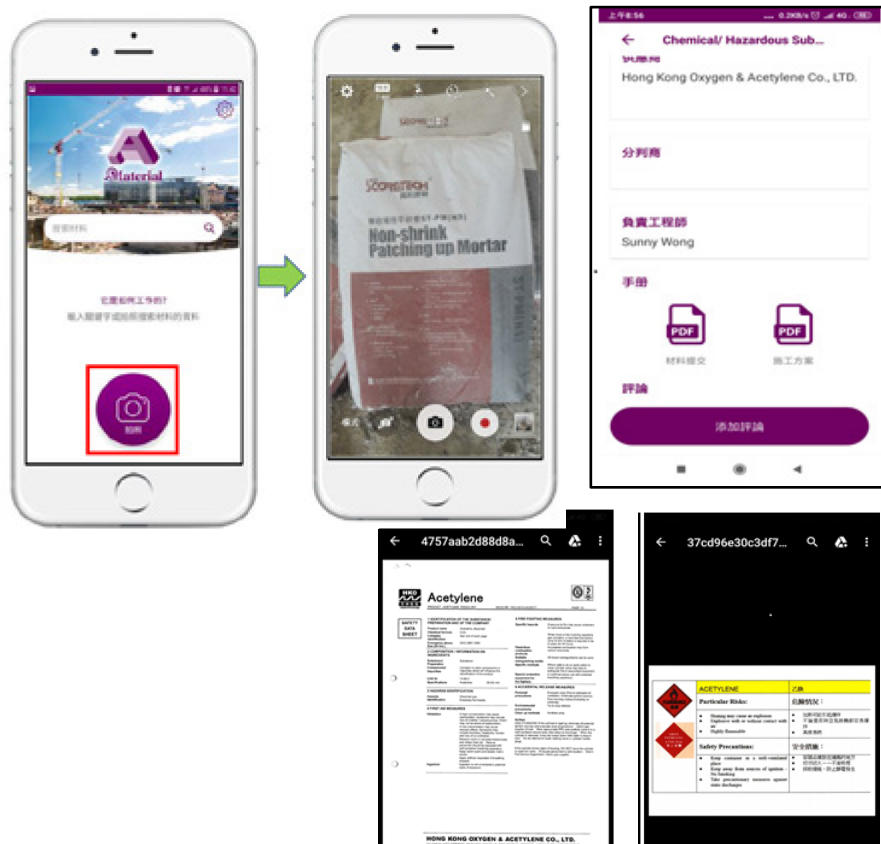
Aterial

搜索材料

它是如何工作的?
輸入關鍵字或拍照搜索材料的資料

拍照

Non-shrink
Patching up Mortar

上午8:56

Chemical/ Hazardous Sub...

供應商
Hong Kong Oxygen & Acetylene Co., LTD.

分判商

負責工程師
Sunny Wong

手冊

PDF
材料提交

PDF
施工方案

評論

添加評論

4757aab2d88d8a...

Acetylene

SAFETY DATA SHEET

HONG KONG OXYGEN & ACETYLENE CO., LTD.

37cd96e30c3df7...

ACETYLENE
乙炔

Particular Risks:
危險情況:

Safety Precautions:
安全措施: